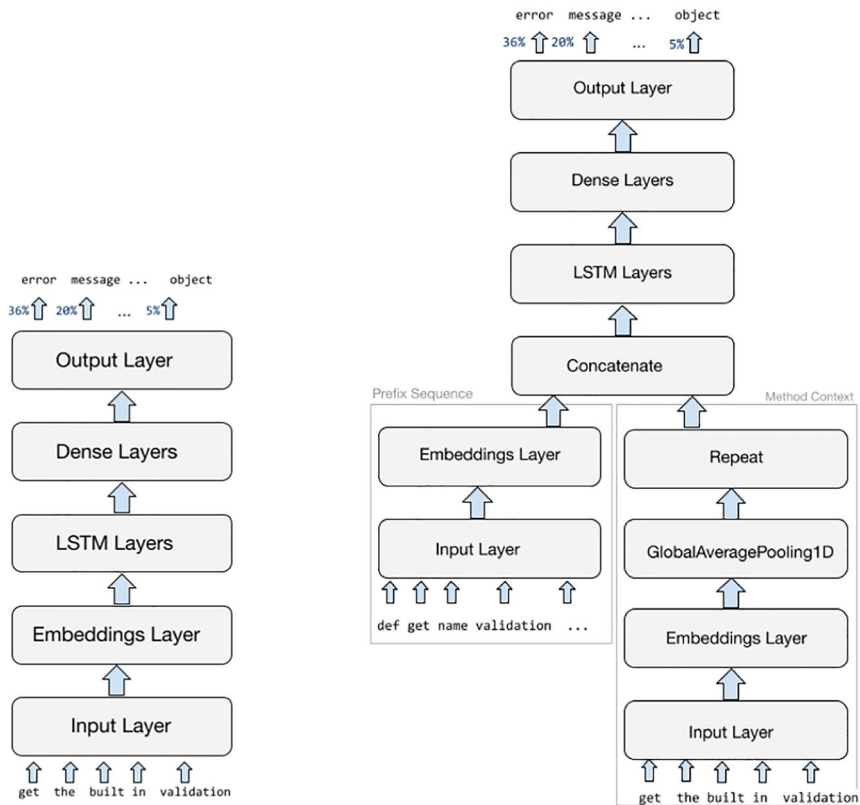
error message ... object
36% 20% ... 5%

Output Layer

Dense Layers

LSTM Layers

Embeddings Layer

Input Layer

get the built in validation

error message ... object
36% 20% ... 5%

Output Layer

Dense Layers

LSTM Layers

Concatenate

Prefix Sequence

Embeddings Layer

Input Layer

def get name validation ...

Method Context

Repeat

GlobalAveragePooling1D

Embeddings Layer

Input Layer

get the built in validation